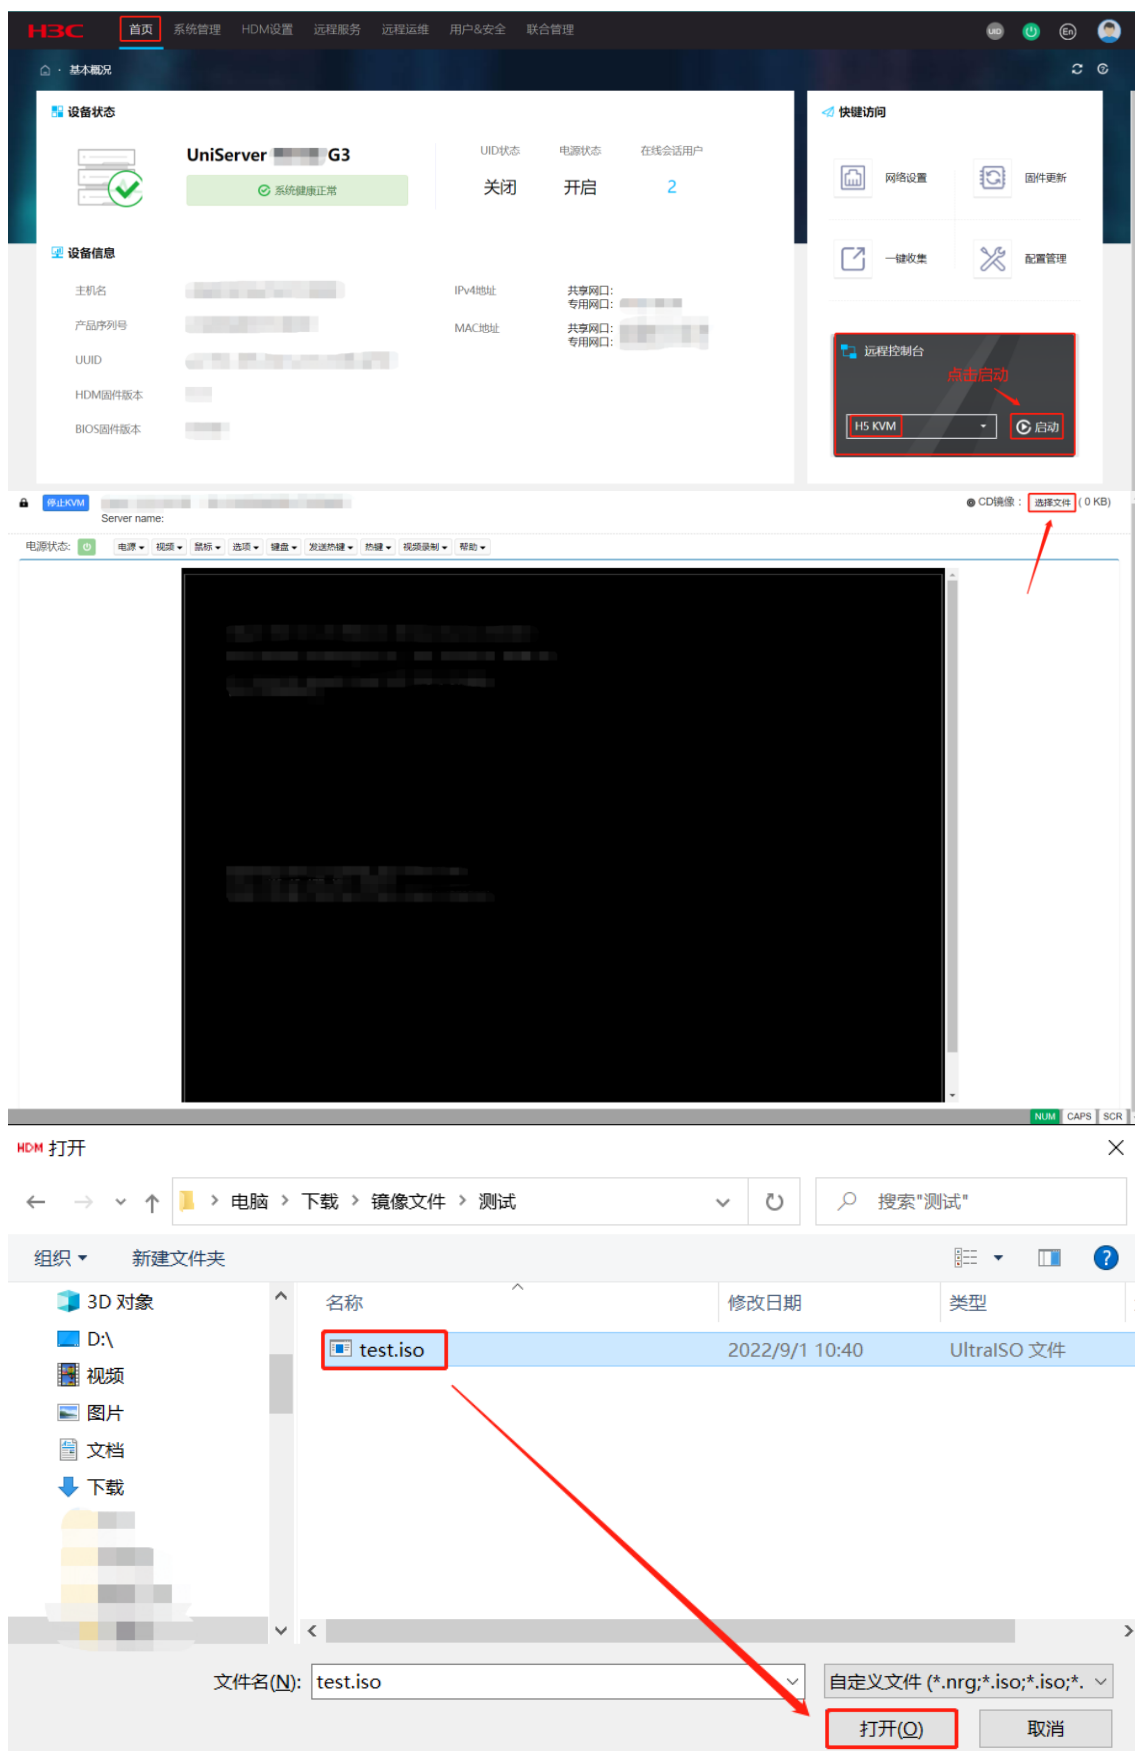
H3C 首页 系统管理 HDM设置 远程服务 远程运维 用户&安全 联合管理

基本概况

设备状态

UniServer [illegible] G3

系统健康正常

UID状态 电源状态 在线会话用户

关闭 开启 2

快捷访问

网络设置 固件更新

一键收集 配置管理

设备信息

主机名 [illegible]

产品序列号 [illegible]

UUID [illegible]

HDM固件版本 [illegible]

BIOS固件版本 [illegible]

IPv4地址 共享网口: 专用网口: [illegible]

MAC地址 共享网口: 专用网口: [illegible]

远程控制台

点击启动

H5 KVM

启动

停止KVM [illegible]

Server name:

CD镜像： 选择文件 ( 0 KB)

电源状态: 电源 视频 鼠标 选项 键盘 发送热键 热键 视频录制 帮助

NUM CAPS SCR

HDM 打开

电脑 › 下载 › 镜像文件 › 测试

搜索"测试"

组织 新建文件夹

3D 对象

D:\

视频

图片

文档

下载

名称 修改日期 类型

test.iso 2022/9/1 10:40 UltraISO 文件

文件名(N): test.iso

自定义文件 (*.nrg;*.iso;*.iso;*.

打开(O) 取消